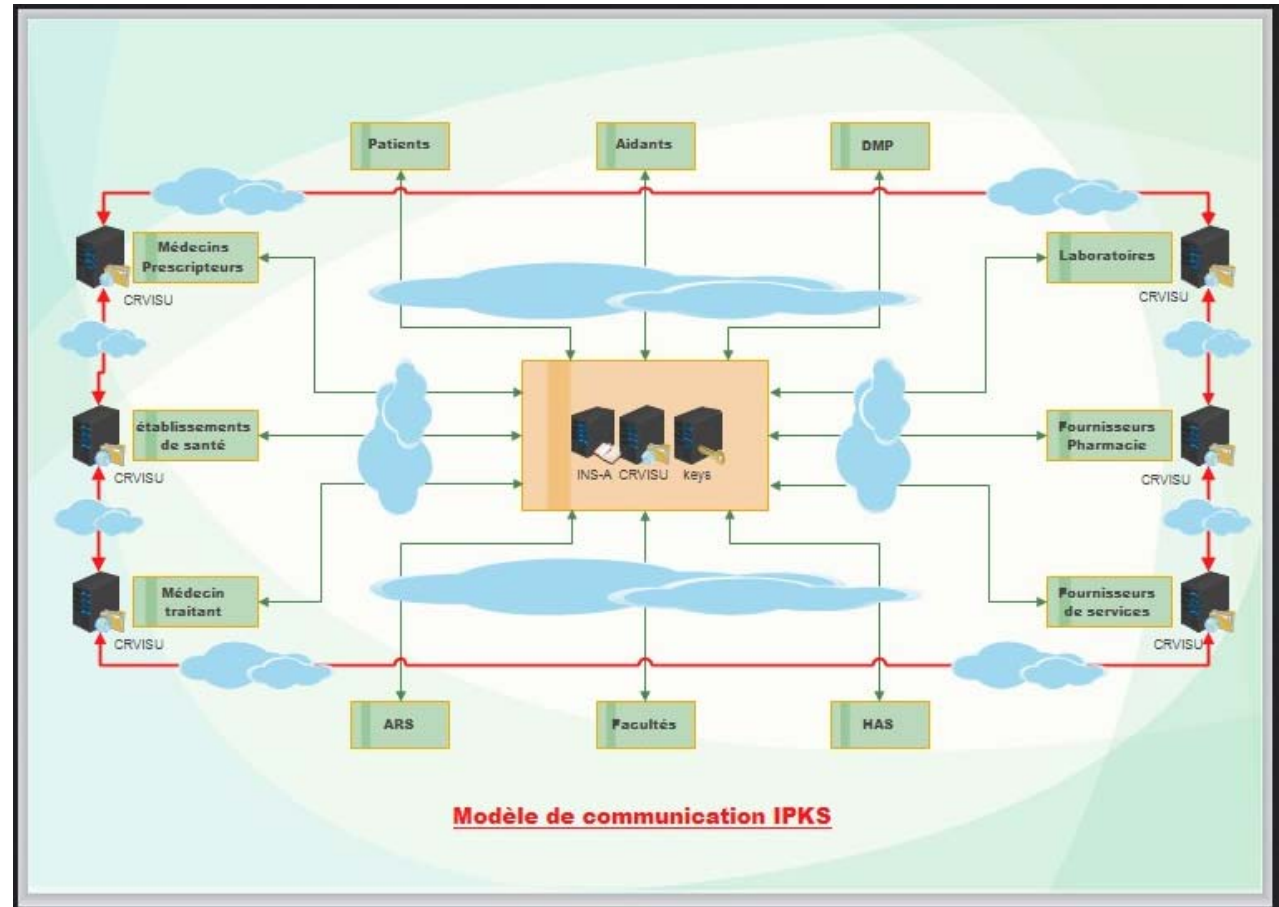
Patients

Aidants

DMP

Médecins Prescripteurs

CRVISU

Laboratoires

CRVISU

établissements de santé

CRVISU

INS-A

CRVISU

keys

Fournisseurs Pharmacie

CRVISU

Médecin traitant

CRVISU

Fournisseurs de services

CRVISU

ARS

Facultés

HAS

Modèle de communication IPKS